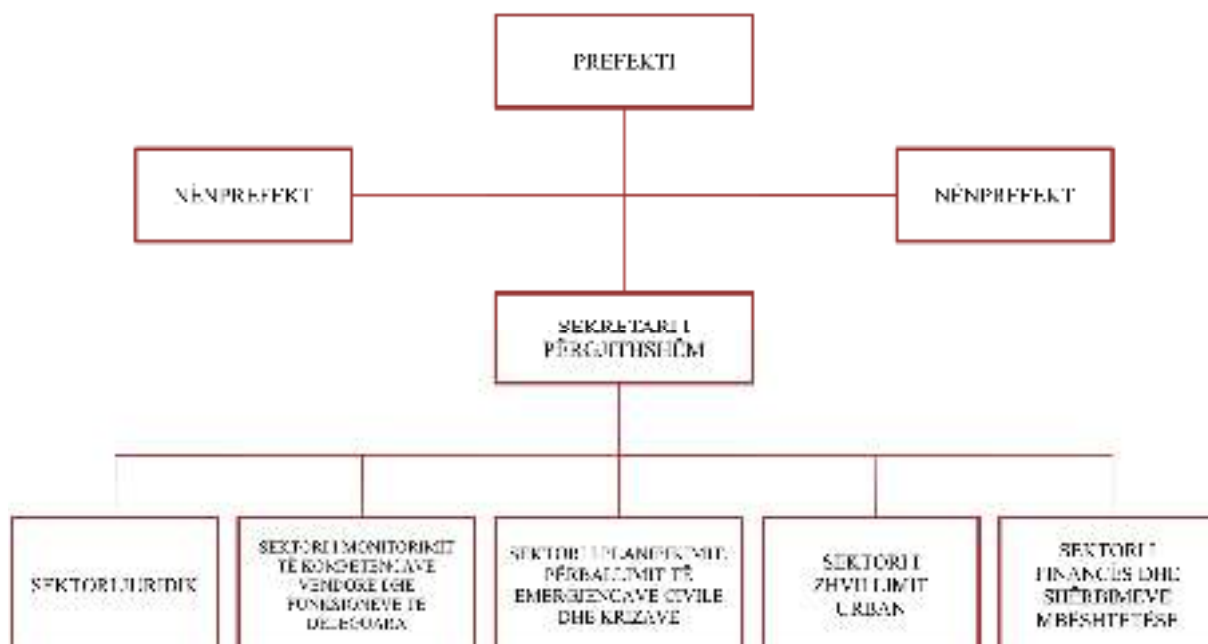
PREFEKTI

NËNPREFEKT

NËNPREFEKT

SEKRETARI I PËRGJITHSHËM

SEKTORI JURIDIK

SEKTORI I MONITORIMIT TË KOMPETENCAVE VENDORE DHE FUNKSIONEVE TË DELEGUARA

SEKTORI I PLANIFIKIMIT, PËRBALLIMIT TË EMERGJENCAVE CIVILE DHE KRIZAVE

SEKTORI I ZHVILLIMIT URBAN

SEKTORI I FINANCËS DHE SHËRBIMEVE MBËSHTETËSE